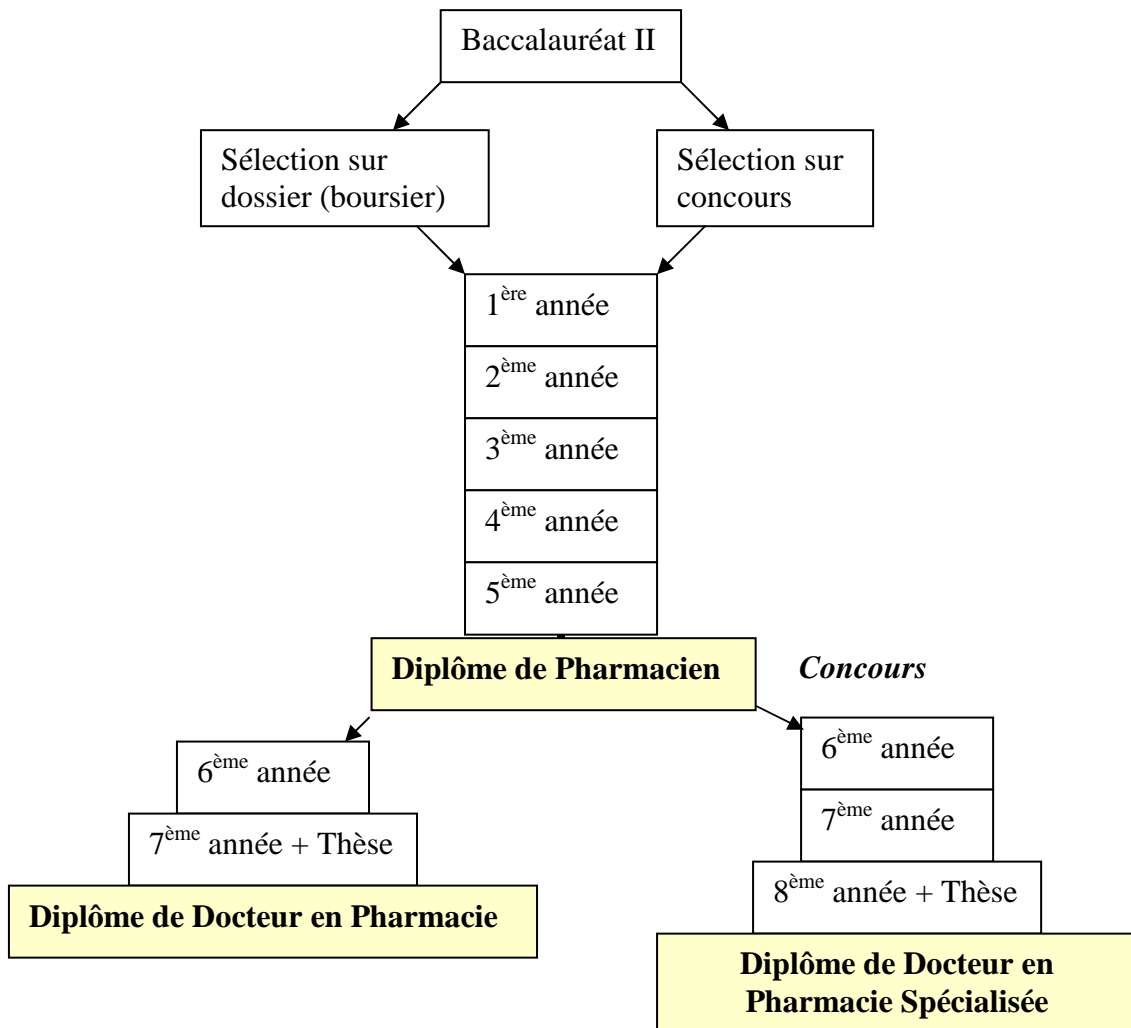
Baccalauréat II

Sélection sur dossier (boursier)

Sélection sur concours

1$^{ère}$ année

2$^{ème}$ année

3$^{ème}$ année

4$^{ème}$ année

5$^{ème}$ année

**Diplôme de Pharmacien**

*Concours*

6$^{ème}$ année

7$^{ème}$ année + Thèse

**Diplôme de Docteur en Pharmacie**

6$^{ème}$ année

7$^{ème}$ année

8$^{ème}$ année + Thèse

**Diplôme de Docteur en Pharmacie Spécialisée**